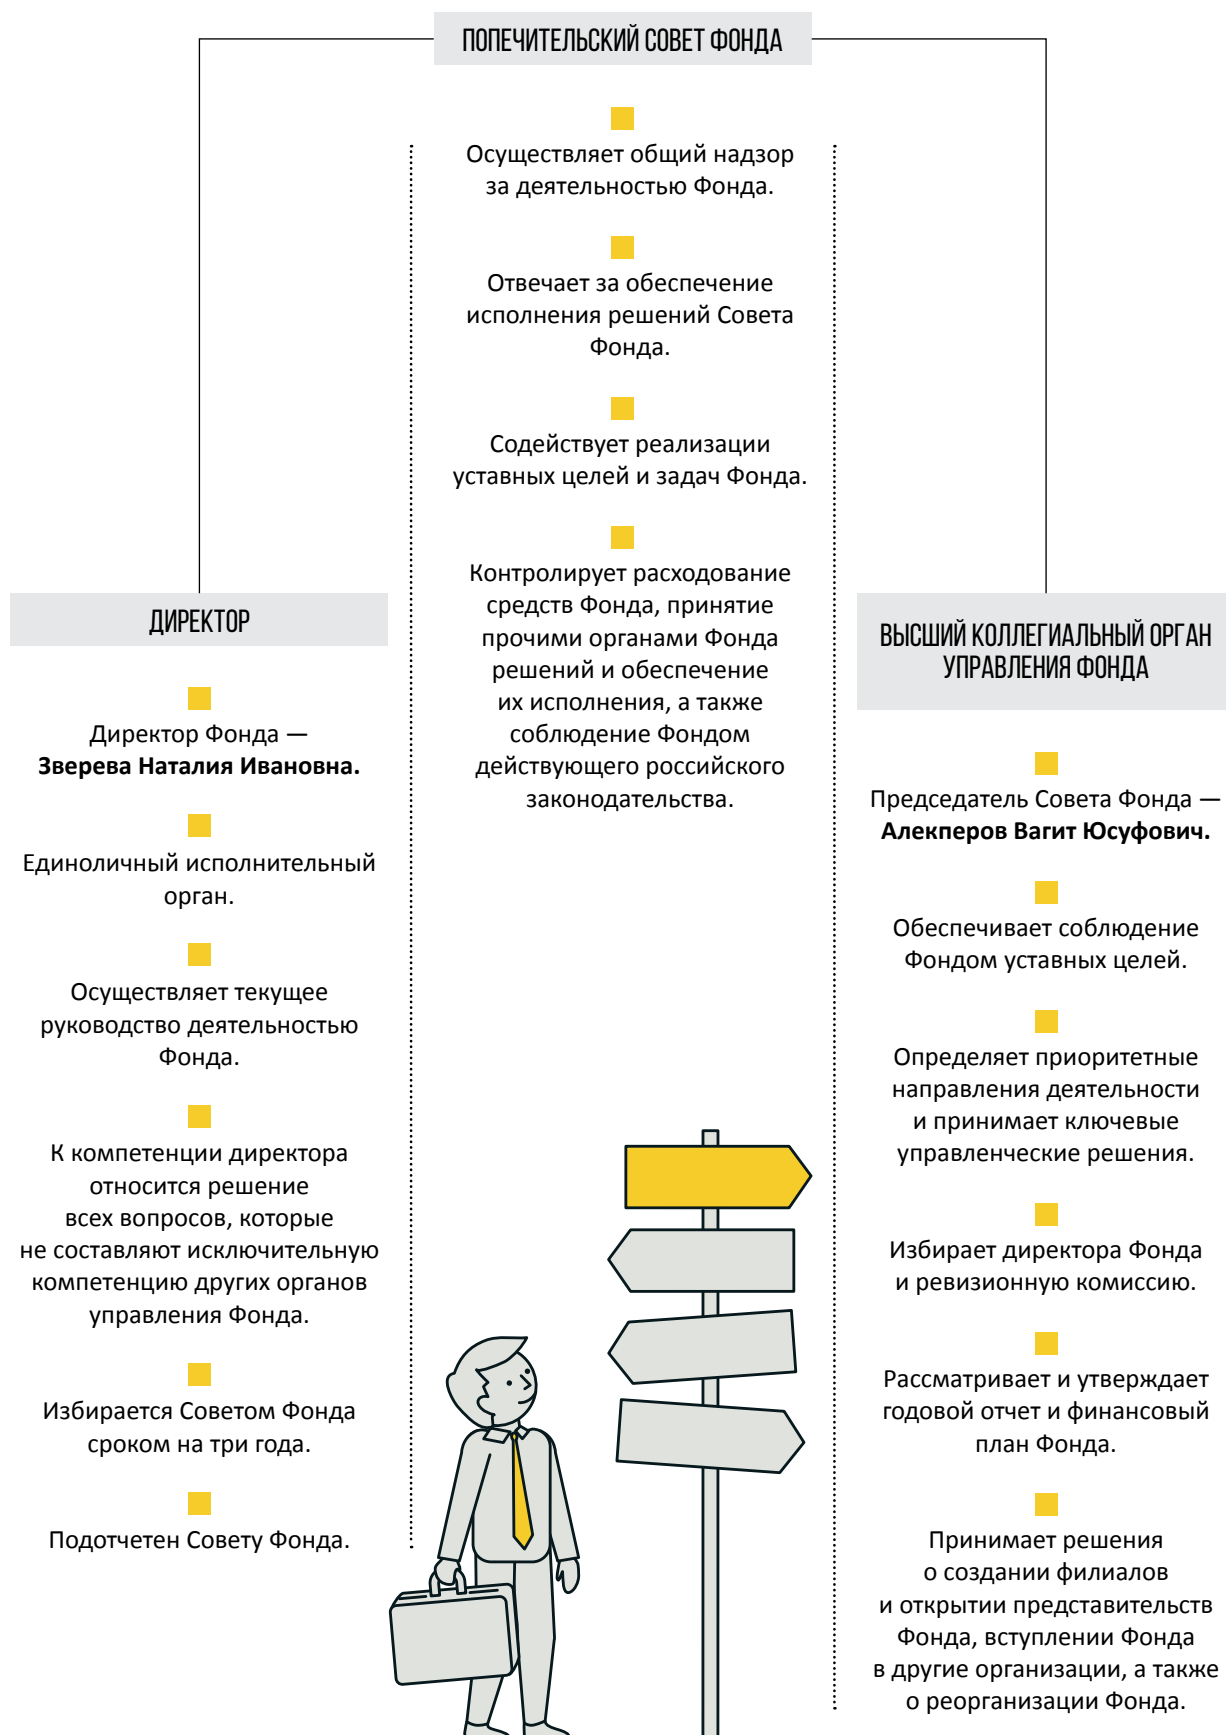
ПОПЕЧИТЕЛЬСКИЙ СОВЕТ ФОНДА

Осуществляет общий надзор за деятельностью Фонда.

Отвечает за обеспечение исполнения решений Совета Фонда.

Содействует реализации уставных целей и задач Фонда.

Контролирует расходование средств Фонда, принятие прочими органами Фонда решений и обеспечение их исполнения, а также соблюдение Фондом действующего российского законодательства.

ДИРЕКТОР

Директор Фонда — **Зверева Наталия Ивановна.**

Единоличный исполнительный орган.

Осуществляет текущее руководство деятельностью Фонда.

К компетенции директора относится решение всех вопросов, которые не составляют исключительную компетенцию других органов управления Фонда.

Избирается Советом Фонда сроком на три года.

Подотчетен Совету Фонда.

ВЫСШИЙ КОЛЛЕГИАЛЬНЫЙ ОРГАН УПРАВЛЕНИЯ ФОНДА

Председатель Совета Фонда — **Алекперов Вагит Юсуфович.**

Обеспечивает соблюдение Фондом уставных целей.

Определяет приоритетные направления деятельности и принимает ключевые управленческие решения.

Избирает директора Фонда и ревизионную комиссию.

Рассматривает и утверждает годовой отчет и финансовый план Фонда.

Принимает решения о создании филиалов и открытии представительств Фонда, вступлении Фонда в другие организации, а также о реорганизации Фонда.